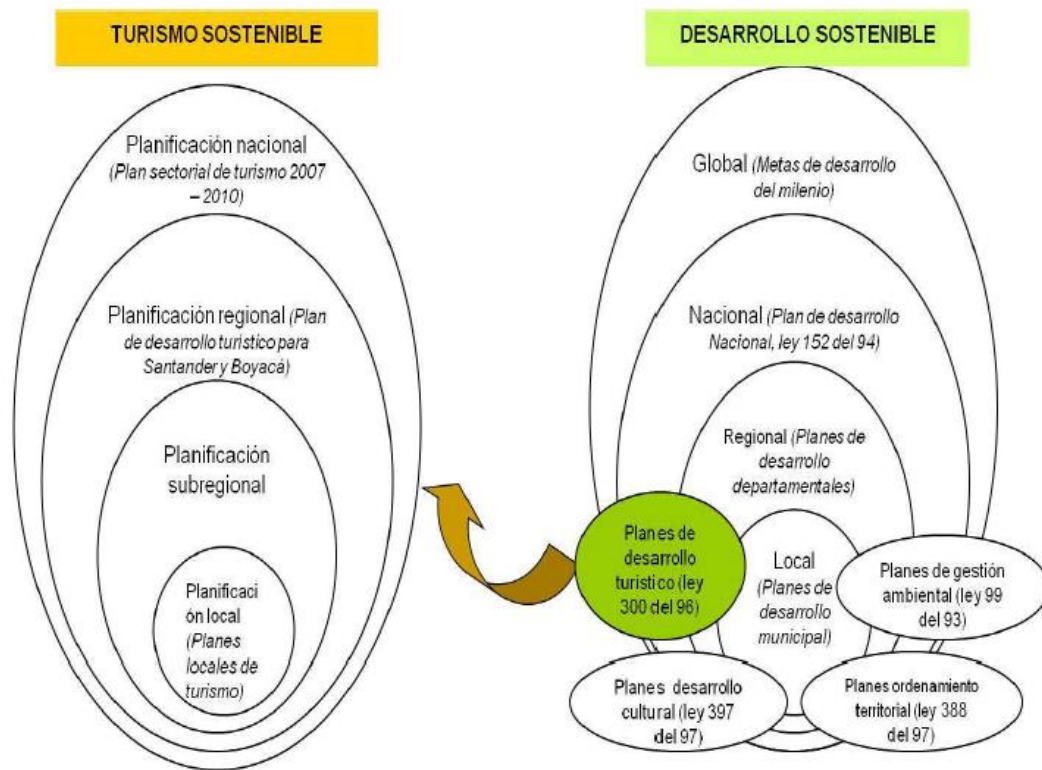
TURISMO SOSTENIBLE

Planificación nacional (Plan sectorial de turismo 2007 – 2010)

Planificación regional (Plan de desarrollo turístico para Santander y Boyacá)

Planificación subregional

Planificación local (Planes locales de turismo)

DESARROLLO SOSTENIBLE

Global (Metas de desarrollo del milenio)

Nacional (Plan de desarrollo Nacional, ley 152 del 94)

Regional (Planes de desarrollo departamentales)

Planes de desarrollo turístico (ley 300 del 96)

Local (Planes de desarrollo municipal)

Planes de gestión ambiental (ley 99 del 93)

Planes desarrollo cultural (ley 397 del 97)

Planes ordenamiento territorial (ley 388 del 97)